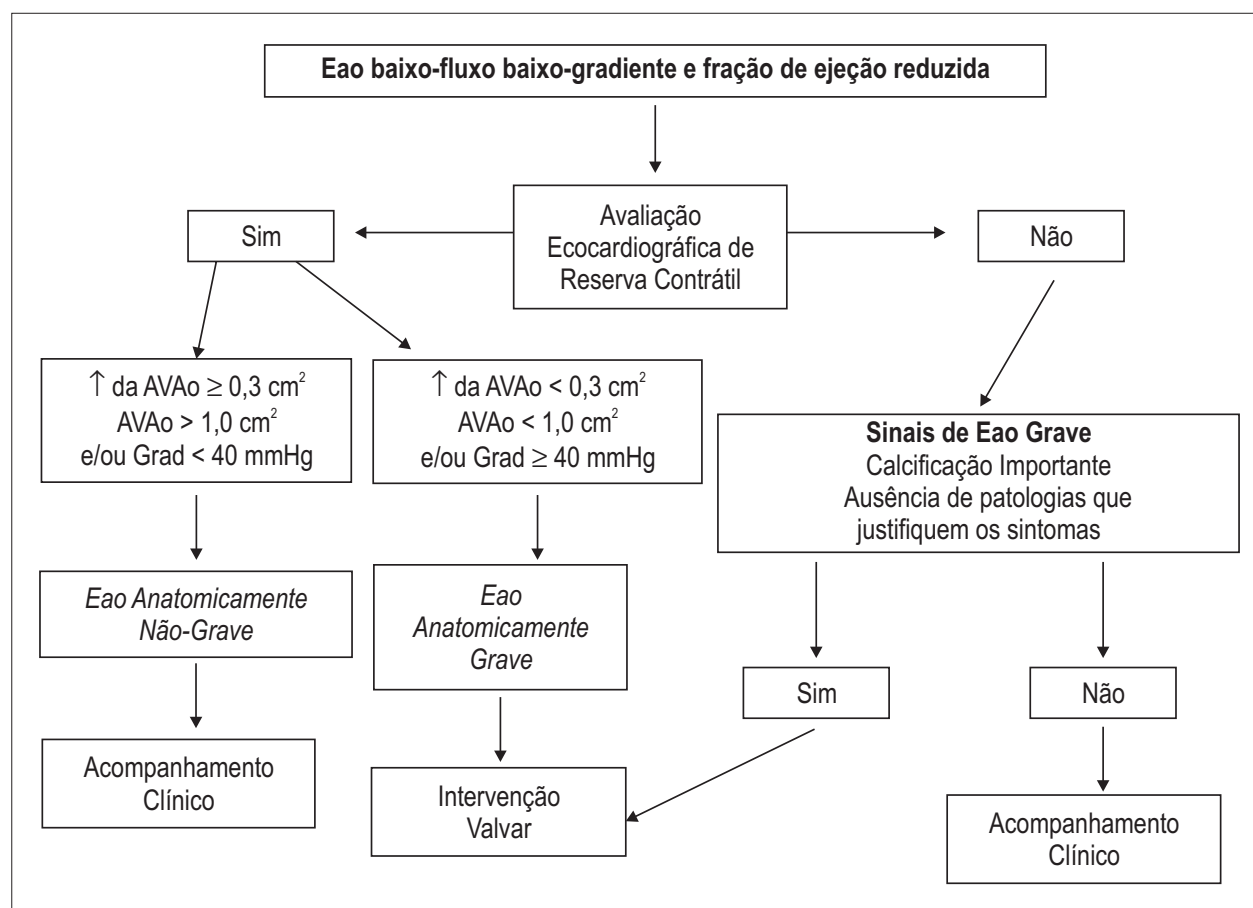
**Eao baixo-fluxo baixo-gradiente e fração de ejeção reduzida**

Avaliação Ecocardiográfica de Reserva Contrátil

Sim

Não

$\uparrow$ da AVAo $\geq$ 0,3 cm$^2$
AVAo > 1,0 cm$^2$
e/ou Grad < 40 mmHg

$\uparrow$ da AVAo < 0,3 cm$^2$
AVAo < 1,0 cm$^2$
e/ou Grad $\geq$ 40 mmHg

**Sinais de Eao Grave**
Calcificação Importante
Ausência de patologias que justifiquem os sintomas

*Eao Anatomicamente Não-Grave*

*Eao Anatomicamente Grave*

Sim

Não

Acompanhamento Clínico

Intervenção Valvar

Acompanhamento Clínico